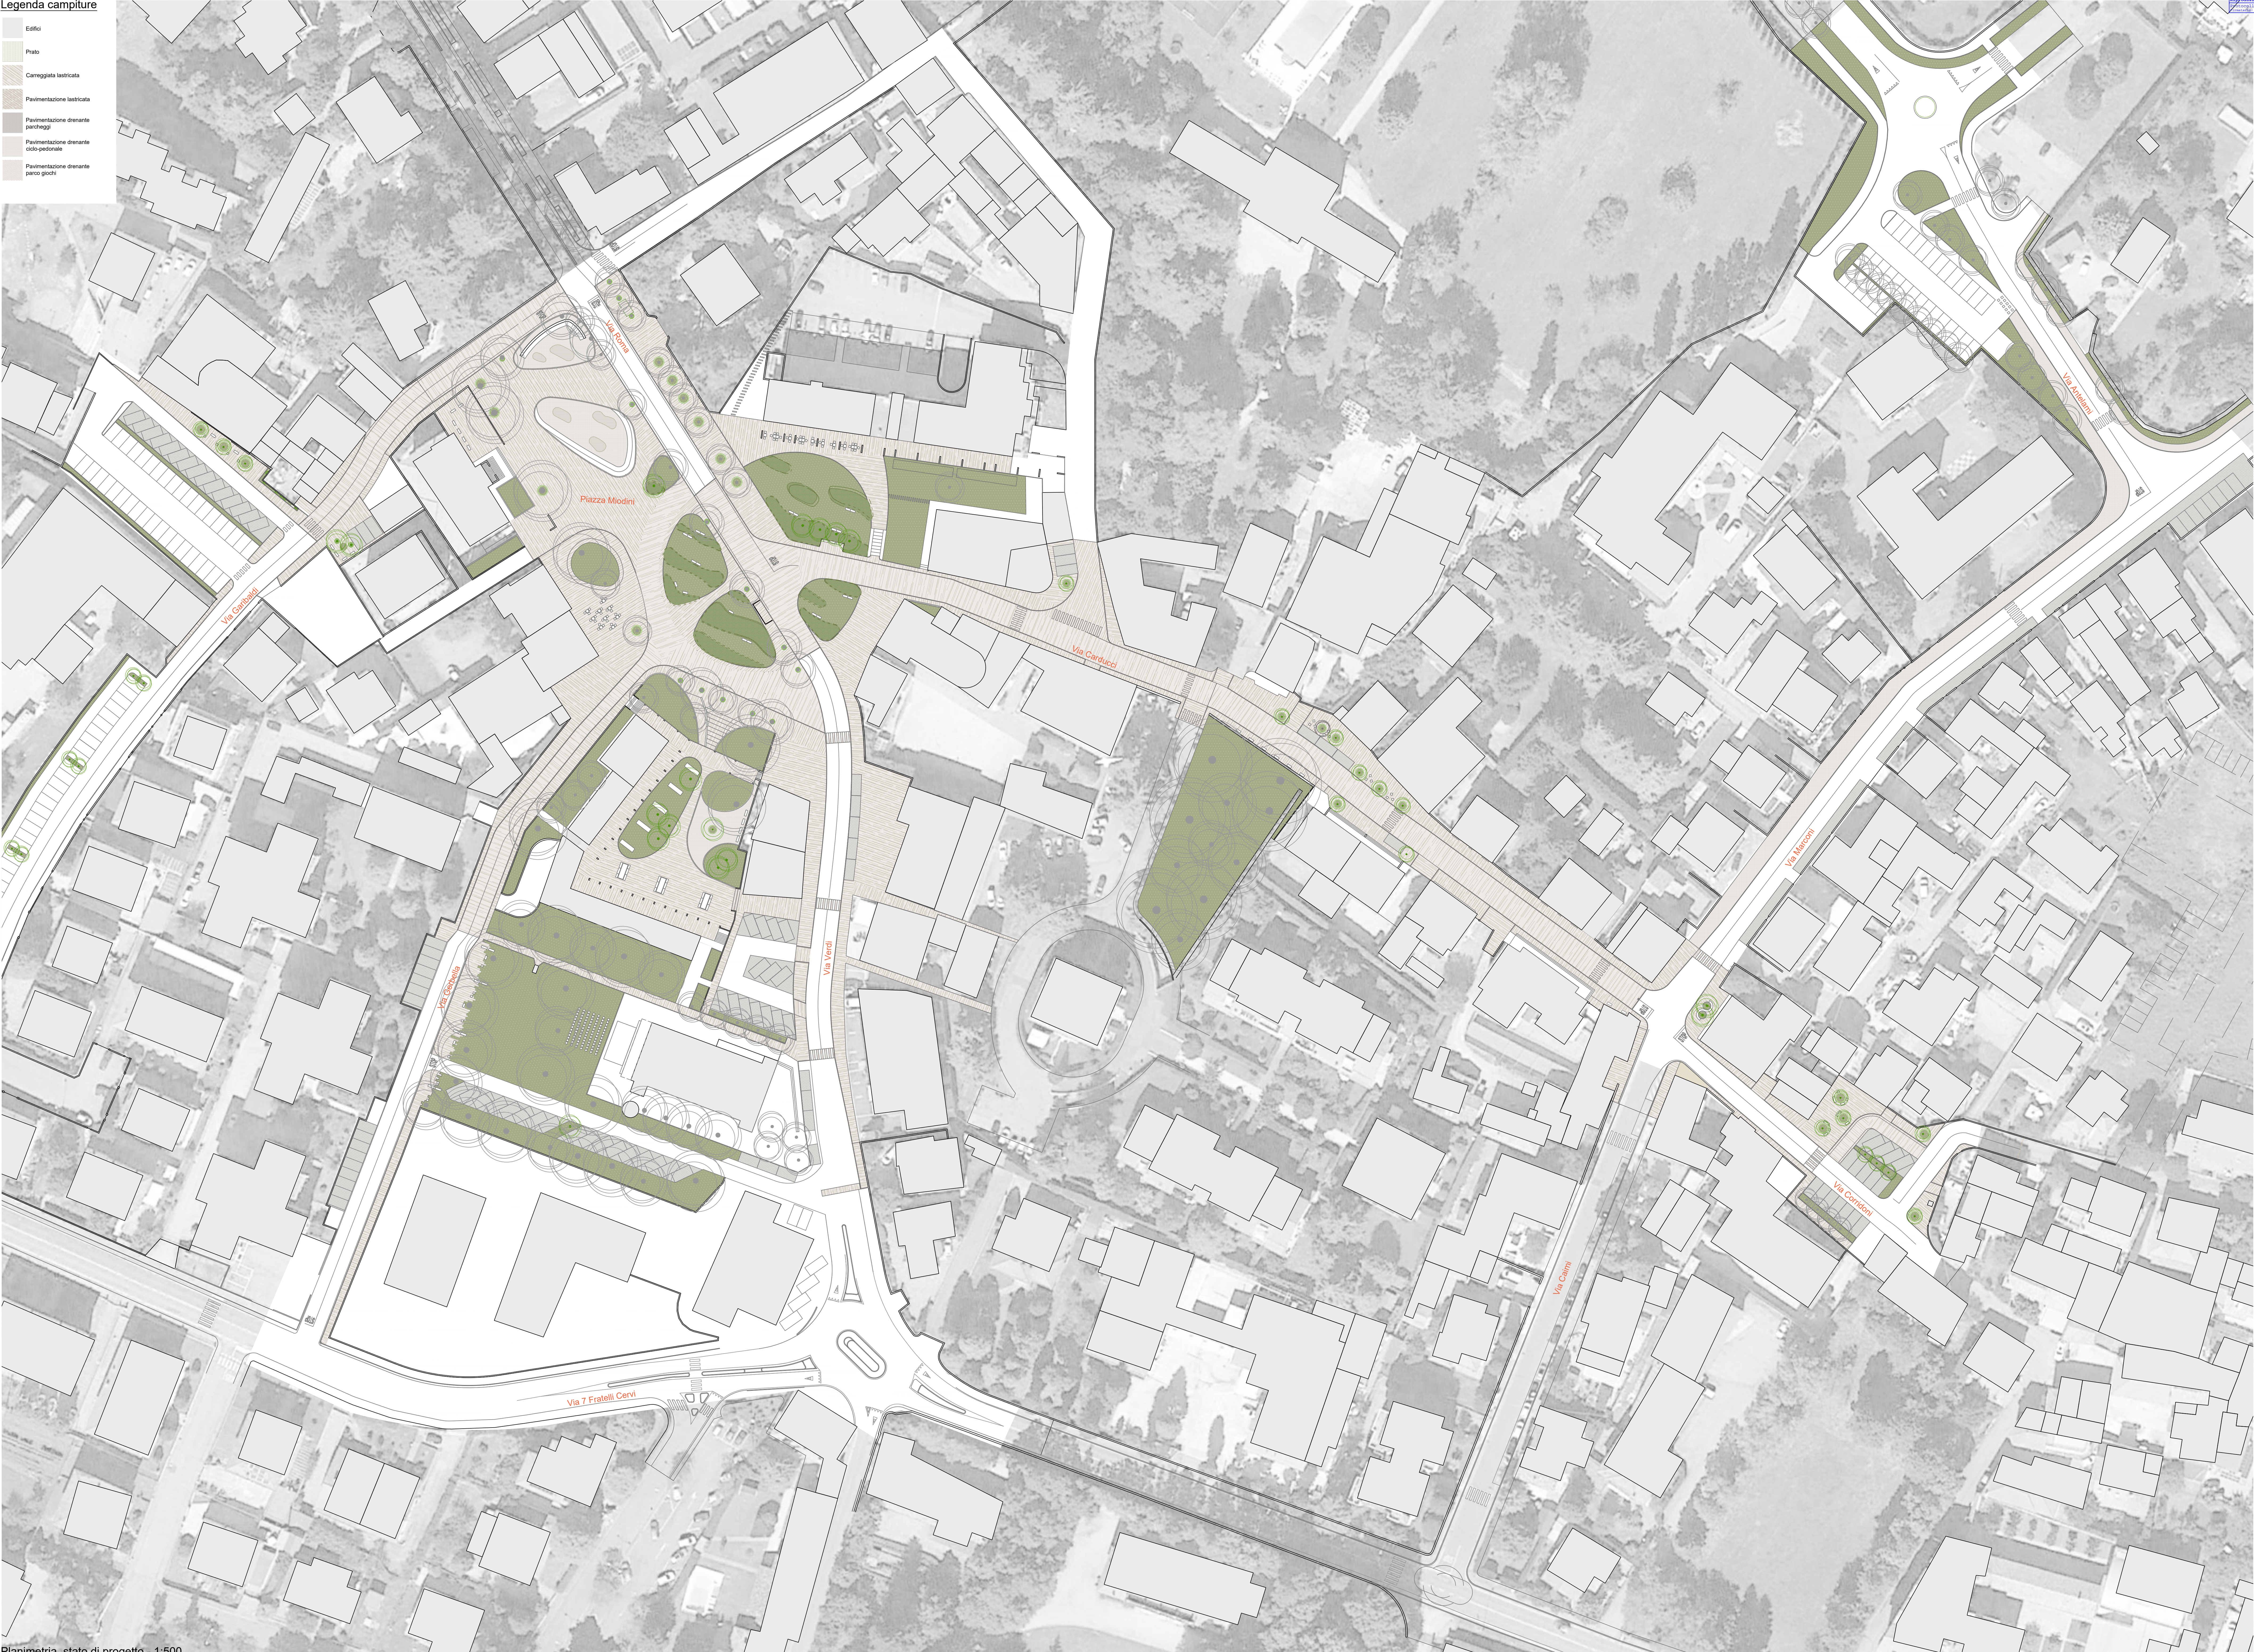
Legenda campiture

Edifici

Prato

Carreggiata lastricata

Pavimentazione lastricata

Pavimentazione drenante parcheggi

Pavimentazione drenante ciclo-pedonale

Pavimentazione drenante parco giochi

Via Roma

Piazza Miodini

Via Garibaldi

Via Carducci

Via Verdi

Via Dalbello

Via Marconi

Via Arnaldi

Via Cairoli

Via Condotti

Via 7 Fratelli Cervi

Planimetria, stato di progetto - 1:500